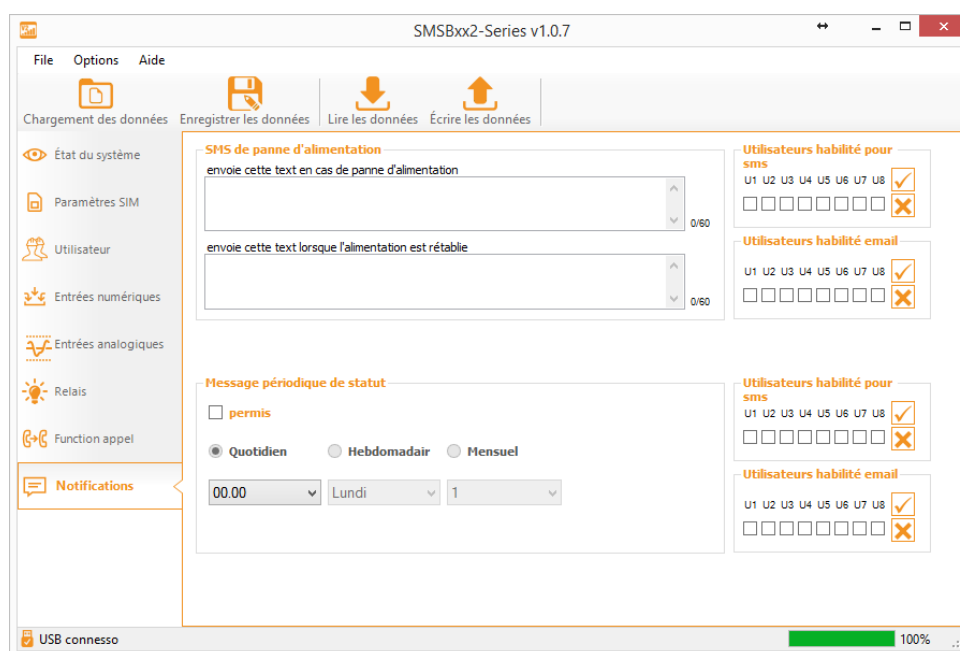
SMSBxx2-Series v1.0.7

File Options Aide

Chargement des données
Enregistrer les données
Lire les données
Écrire les données

État du système
Paramètres SIM
Utilisateur
Entrées numériques
Entrées analogiques
Relais
Function appel
Notifications

SMS de panne d'alimentation
envoie cette text en cas de panne d'alimentation
0/60
envoie cette text lorsque l'alimentation est rétablie
0/60

Utilisateurs habilité pour sms
U1 U2 U3 U4 U5 U6 U7 U8

Utilisateurs habilité email
U1 U2 U3 U4 U5 U6 U7 U8

Message périodique de statut
permis
Quotidien
Hebdomadair
Mensuel
00.00
Lundi
1

Utilisateurs habilité pour sms
U1 U2 U3 U4 U5 U6 U7 U8

Utilisateurs habilité email
U1 U2 U3 U4 U5 U6 U7 U8

USB connesso
100%